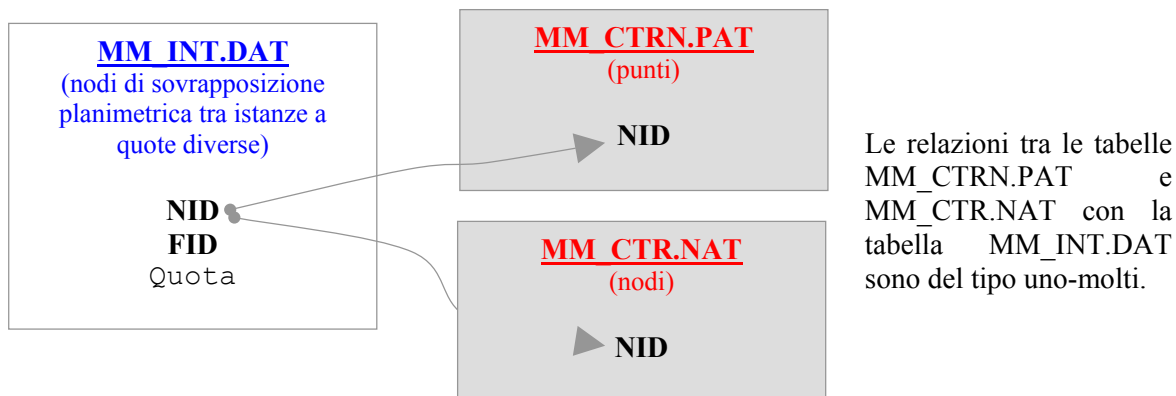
MM_INT.DAT
(nodi di sovrapposizione planimetrica tra istanze a quote diverse)

NID
FID
Quota

MM_CTRN.PAT
(punti)

NID

MM_CTR.NAT
(nodi)

NID

Le relazioni tra le tabelle MM_CTRN.PAT e MM_CTR.NAT con la tabella MM_INT.DAT sono del tipo uno-molti.